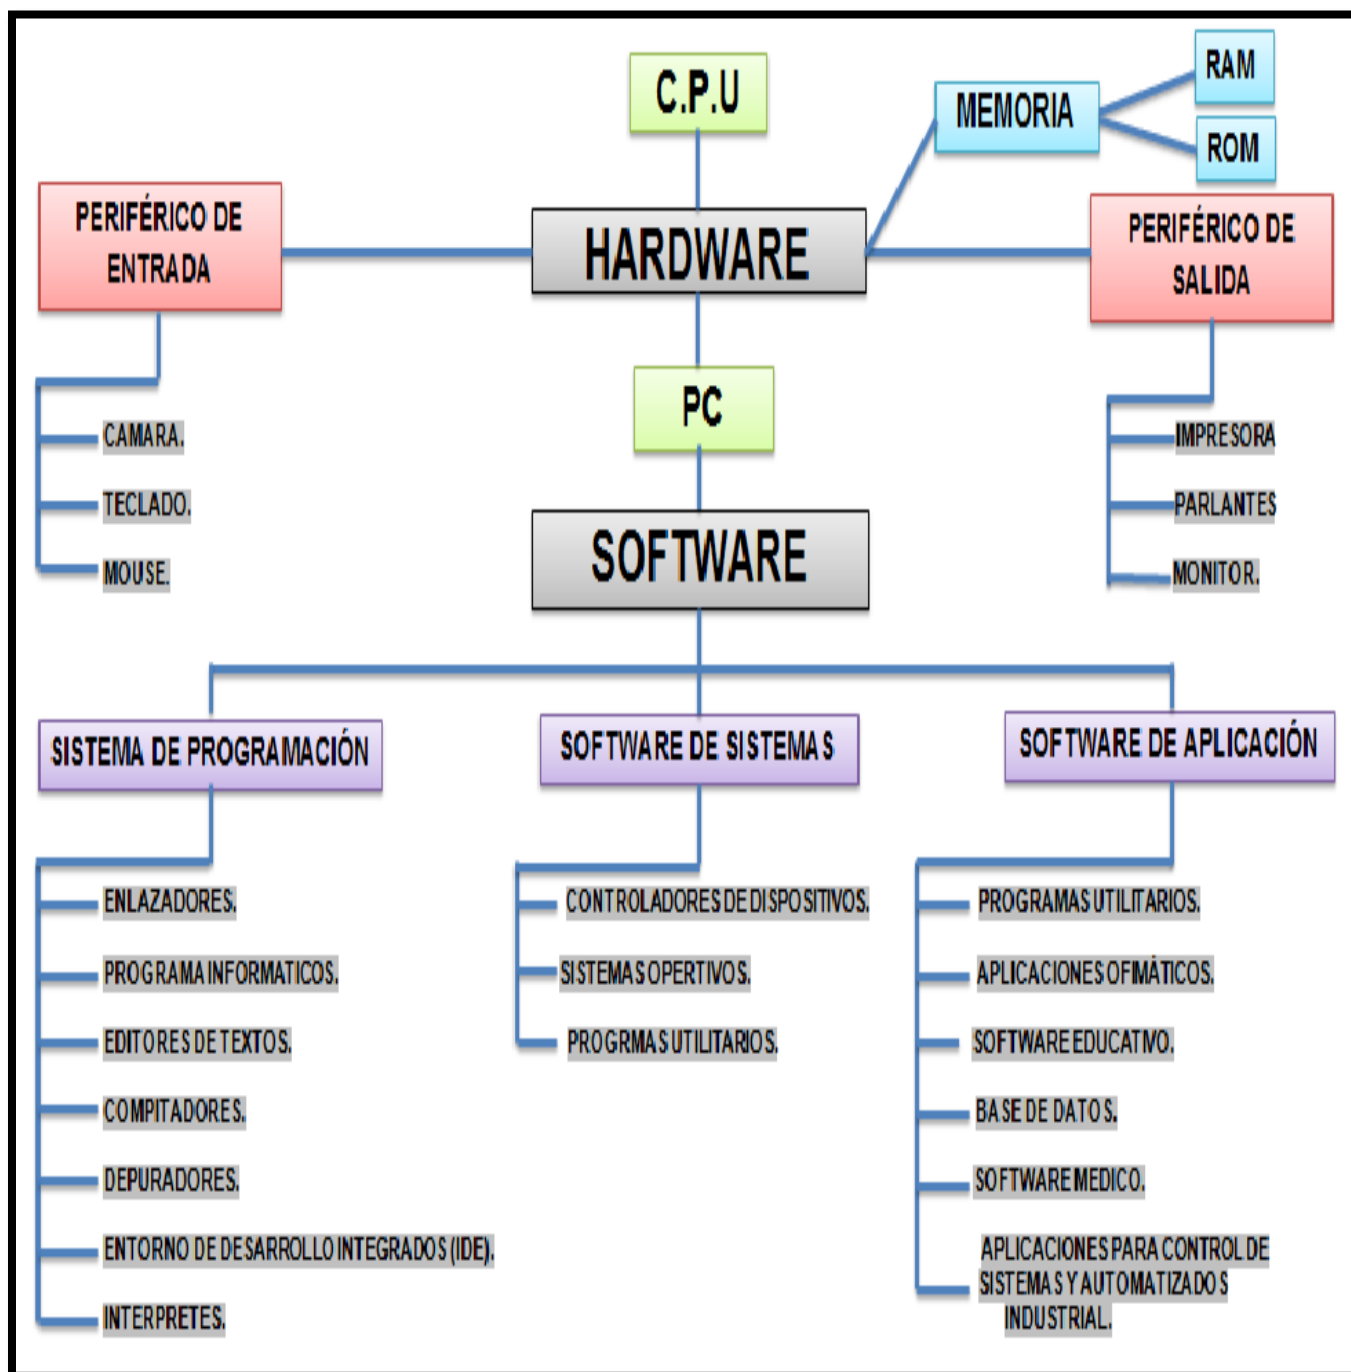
C.P.U

MEMORIA

RAM

ROM

PERIFÉRICO DE ENTRADA

HARDWARE

PERIFÉRICO DE SALIDA

PC

CAMARA.

TECLADO.

MOUSE.

IMPRESORA

PARLANTES

MONITOR.

SOFTWARE

SISTEMA DE PROGRAMACIÓN

SOFTWARE DE SISTEMAS

SOFTWARE DE APLICACIÓN

ENLAZADORES.

PROGRAMA INFORMATICOS.

EDITORES DE TEXTOS.

COMPITADORES.

DEPURADORES.

ENTORNO DE DESARROLLO INTEGRADOS (IDE).

INTERPRETES.

CONTROLADORES DE DISPOSITIVOS.

SISTEMAS OPERTIVOS.

PROGRMAS UTILITARIOS.

PROGRAMAS UTILITARIOS.

APLICACIONES OFIMÁTICOS.

SOFTWARE EDUCATIVO.

BASE DE DATOS.

SOFTWARE MEDICO.

APLICACIONES PARA CONTROL DE SISTEMAS Y AUTOMATIZADOS INDUSTRIAL.